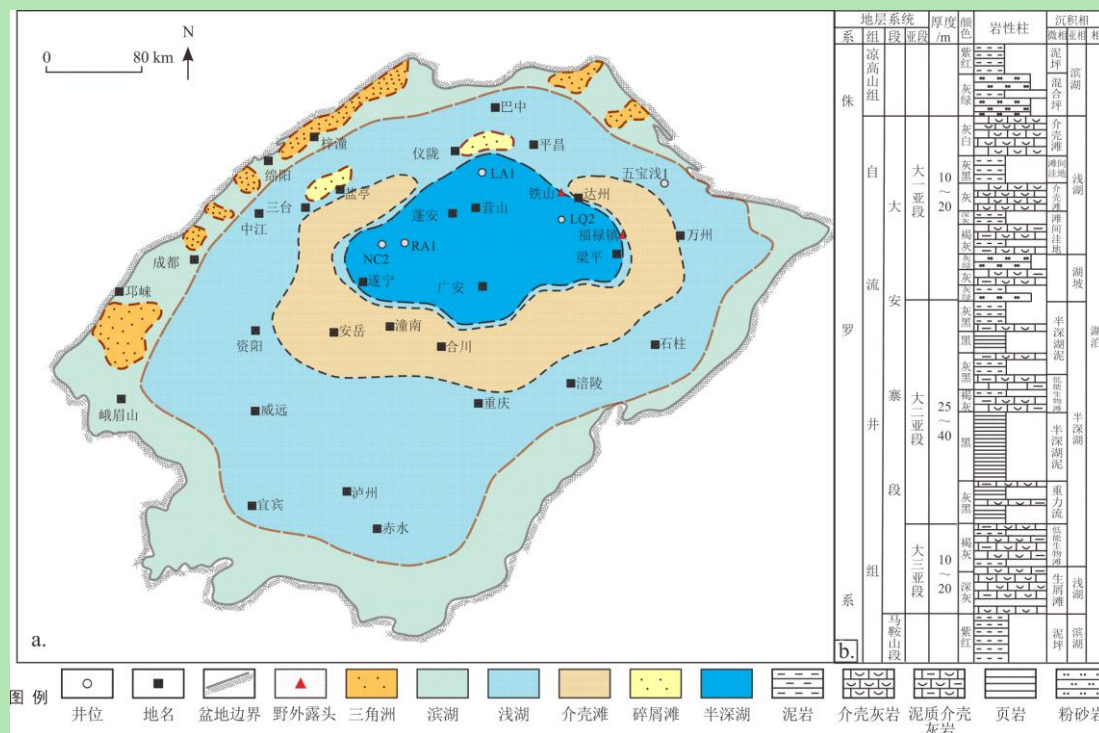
N
0 80 km
巴中
梓潼
平昌
仪陇
绵阳
五宝浅1
LA1
铁山
达州
盐亭
三台
蓬安
营山
LQ2
中江
福禄镇
万州
NC2
RA1
梁平
成都
遂宁
广安
邛崃
安岳
潼南
石柱
资阳
合川
涪陵
峨眉山
重庆
威远
泸州
宜宾
赤水
a.

| 地层系统 | | | | 厚度/m | 颜色 | 岩性柱 | 沉积相 | |
|---|---|---|---|---|---|---|---|---|
| 系 | 组 | 段 | 亚段 | | | | 微相 | 亚相 |
| 侏罗系 | 凉高山组 | | | | 紫红 灰绿 | | 泥坪 混合坪 | 滨湖 |
| | 自流井组 | 大安寨段 | 大一亚段 | 10～20 | 灰白 灰黑 灰 深灰 褐灰 灰绿 灰 浅灰 | | 介壳滩 滩间洼地 介壳滩 滩间洼地 | 浅湖 |
| | | | | | | | | 湖坡 |
| | | | 大二亚段 | 25～40 | 灰黑 黑 灰黑 褐灰 黑 | | 半深湖泥 低能生物滩 半深湖泥 | 半深湖 |
| | | | | | 灰黑 | | 重力流 | |
| | | | 大三亚段 | 10～20 | 褐灰 深灰 | | 低能生物滩 生屑滩 | 浅湖 |
| | | 马鞍山段 | | | 紫红 | | 泥坪 | 滨湖 |

b.

图例 井位 地名 盆地边界 野外露头 三角洲 滨湖 浅湖 介壳滩 碎屑滩 半深湖 泥岩 介壳灰岩 泥质介壳灰岩 页岩 粉砂岩